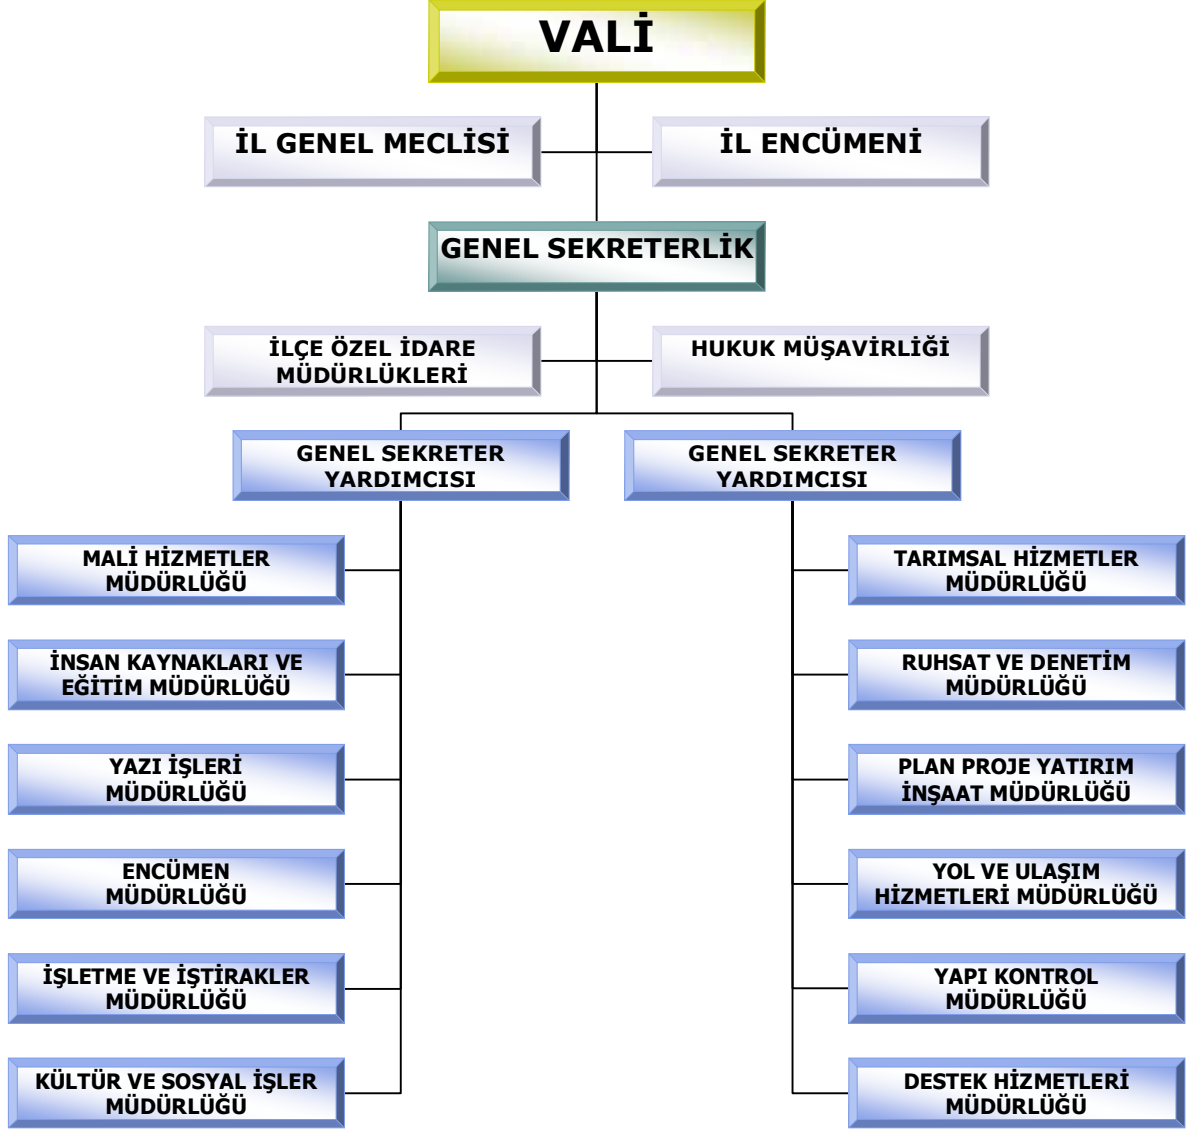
VALİ

İL GENEL MECLİSİ

İL ENCÜMENİ

GENEL SEKRETERLİK

İLÇE ÖZEL İDARE MÜDÜRLÜKLERİ

HUKUK MÜŞAVİRLİĞİ

GENEL SEKRETER YARDIMCISI

GENEL SEKRETER YARDIMCISI

MALİ HİZMETLER MÜDÜRLÜĞÜ

İNSAN KAYNAKLARI VE EĞİTİM MÜDÜRLÜĞÜ

YAZI İŞLERİ MÜDÜRLÜĞÜ

ENCÜMEN MÜDÜRLÜĞÜ

İŞLETME VE İŞTİRAKLER MÜDÜRLÜĞÜ

KÜLTÜR VE SOSYAL İŞLER MÜDÜRLÜĞÜ

TARIMSAL HİZMETLER MÜDÜRLÜĞÜ

RUHSAT VE DENETİM MÜDÜRLÜĞÜ

PLAN PROJE YATIRIM İNŞAAT MÜDÜRLÜĞÜ

YOL VE ULAŞIM HİZMETLERİ MÜDÜRLÜĞÜ

YAPI KONTROL MÜDÜRLÜĞÜ

DESTEK HİZMETLERİ MÜDÜRLÜĞÜ